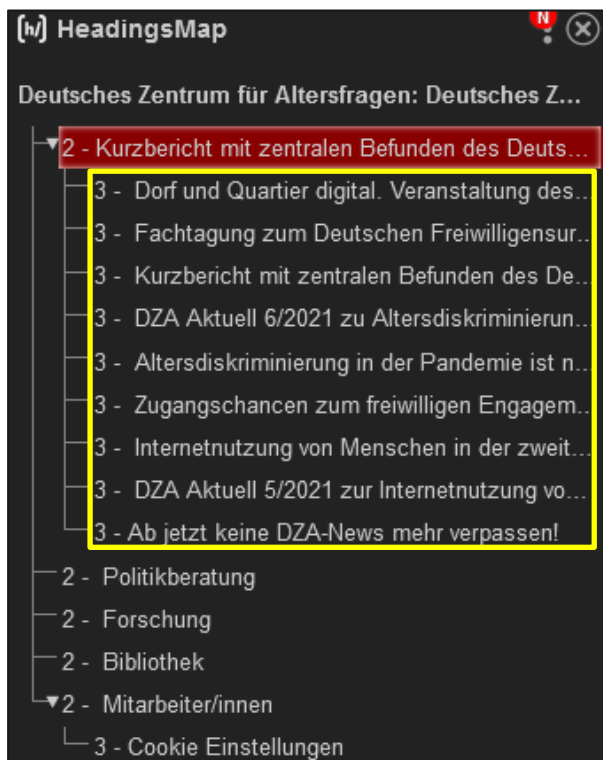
[h] HeadingsMap

N

Deutsches Zentrum für Altersfragen: Deutsches Z...

2 - Kurzbericht mit zentralen Befunden des Deuts...

3 - Dorf und Quartier digital. Veranstaltung des...

3 - Fachtagung zum Deutschen Freiwilligensur...

3 - Kurzbericht mit zentralen Befunden des De...

3 - DZA Aktuell 6/2021 zu Altersdiskriminierun...

3 - Altersdiskriminierung in der Pandemie ist n...

3 - Zugangschancen zum freiwilligen Engagem...

3 - Internetnutzung von Menschen in der zweit...

3 - DZA Aktuell 5/2021 zur Internetnutzung vo...

3 - Ab jetzt keine DZA-News mehr verpassen!

2 - Politikberatung

2 - Forschung

2 - Bibliothek

2 - Mitarbeiter/innen

3 - Cookie Einstellungen